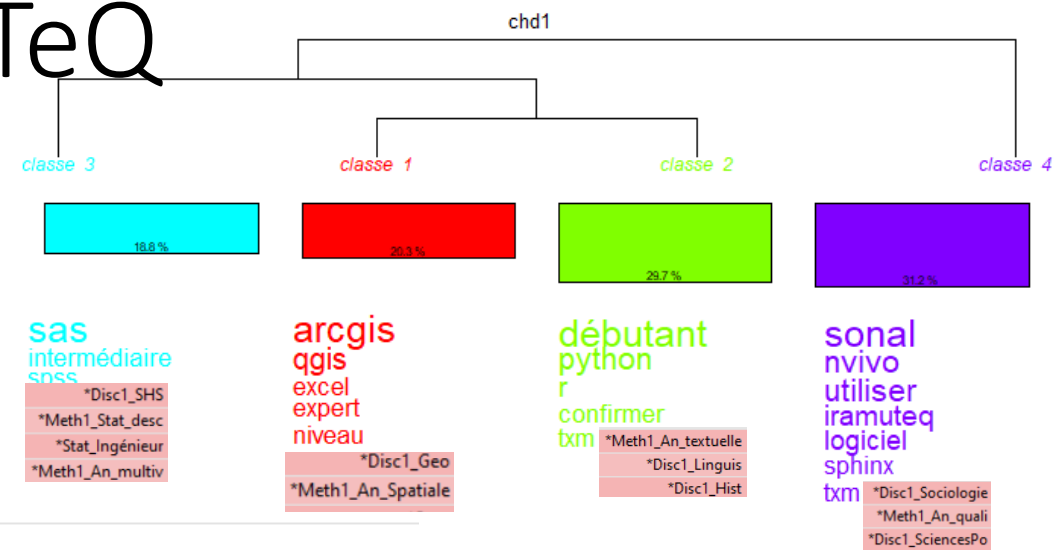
TeQ

chd1

classe 3

classe 1

classe 2

classe 4

18.8 %

20.3 %

29.7 %

31.2 %

sas
intermédiaire
spss

*Disc1_SHS
*Meth1_Stat_desc
*Stat_Ingénieur
*Meth1_An_multiv

arcgis
qgis
excel
expert
niveau

*Disc1_Geo
*Meth1_An_Spatiale

débutant
python
r
confirmer
txm

*Meth1_An_textuelle
*Disc1_Linguis
*Disc1_Hist

sonal
nvivo
utiliser
iramuteq
logiciel
sphinx
txm

*Disc1_Sociologie
*Meth1_An_quali
*Disc1_SciencesPo